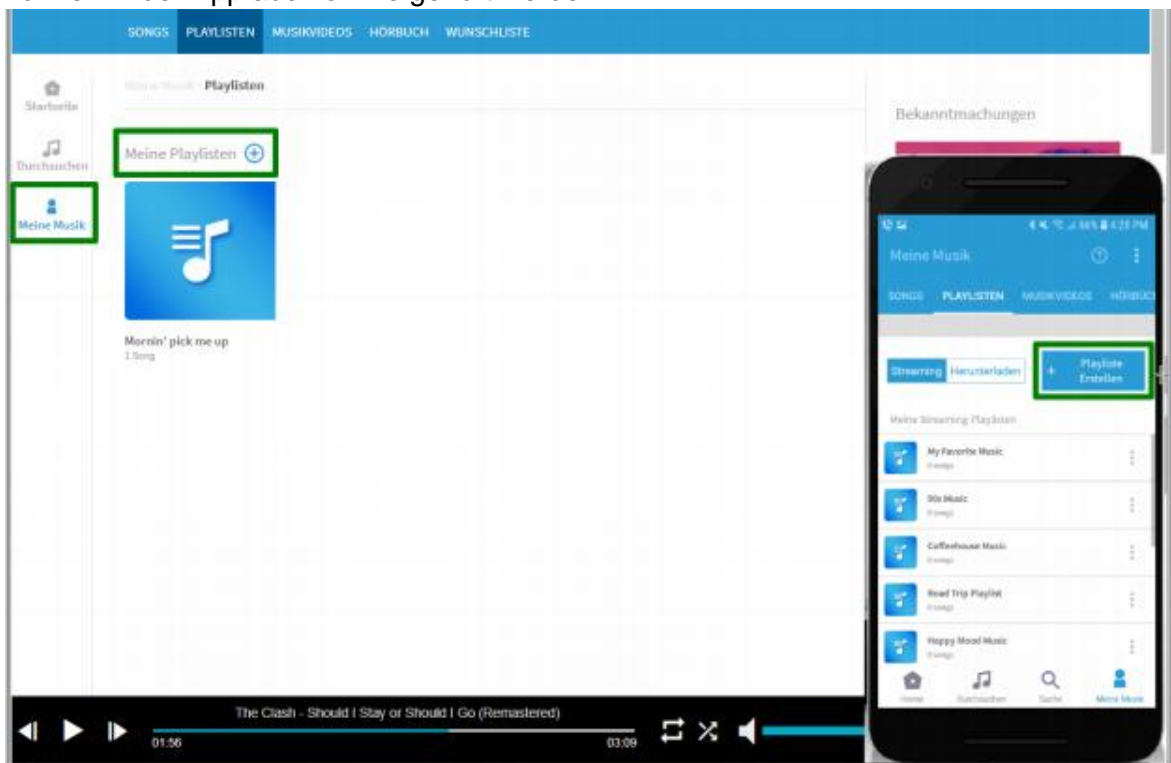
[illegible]

SONGS PLAYLISTEN MUSIKVIDEOS HÖRBUCH WUNSCHLISTE

Startseite

Durchsuchen

Meine Musik

Meine Musik · Playlisten

Meine Playlisten

Mornin' pick me up
1 Song

Bekanntmachungen

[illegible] 4:28 PM

Meine Musik

SONGS PLAYLISTEN MUSIKVIDEOS HÖRBUCH

Streaming Herunterladen

+ Playliste Erstellen

Meine Streaming Playlisten

My Favorite Music
0 songs

90s Music
0 songs

Coffeehouse Music
0 songs

Road Trip Playlist
0 songs

Happy Mood Music
0 songs

Home Durchsuchen Suche Meine Musik

The Clash - Should I Stay or Should I Go (Remastered)

01:56

03:09